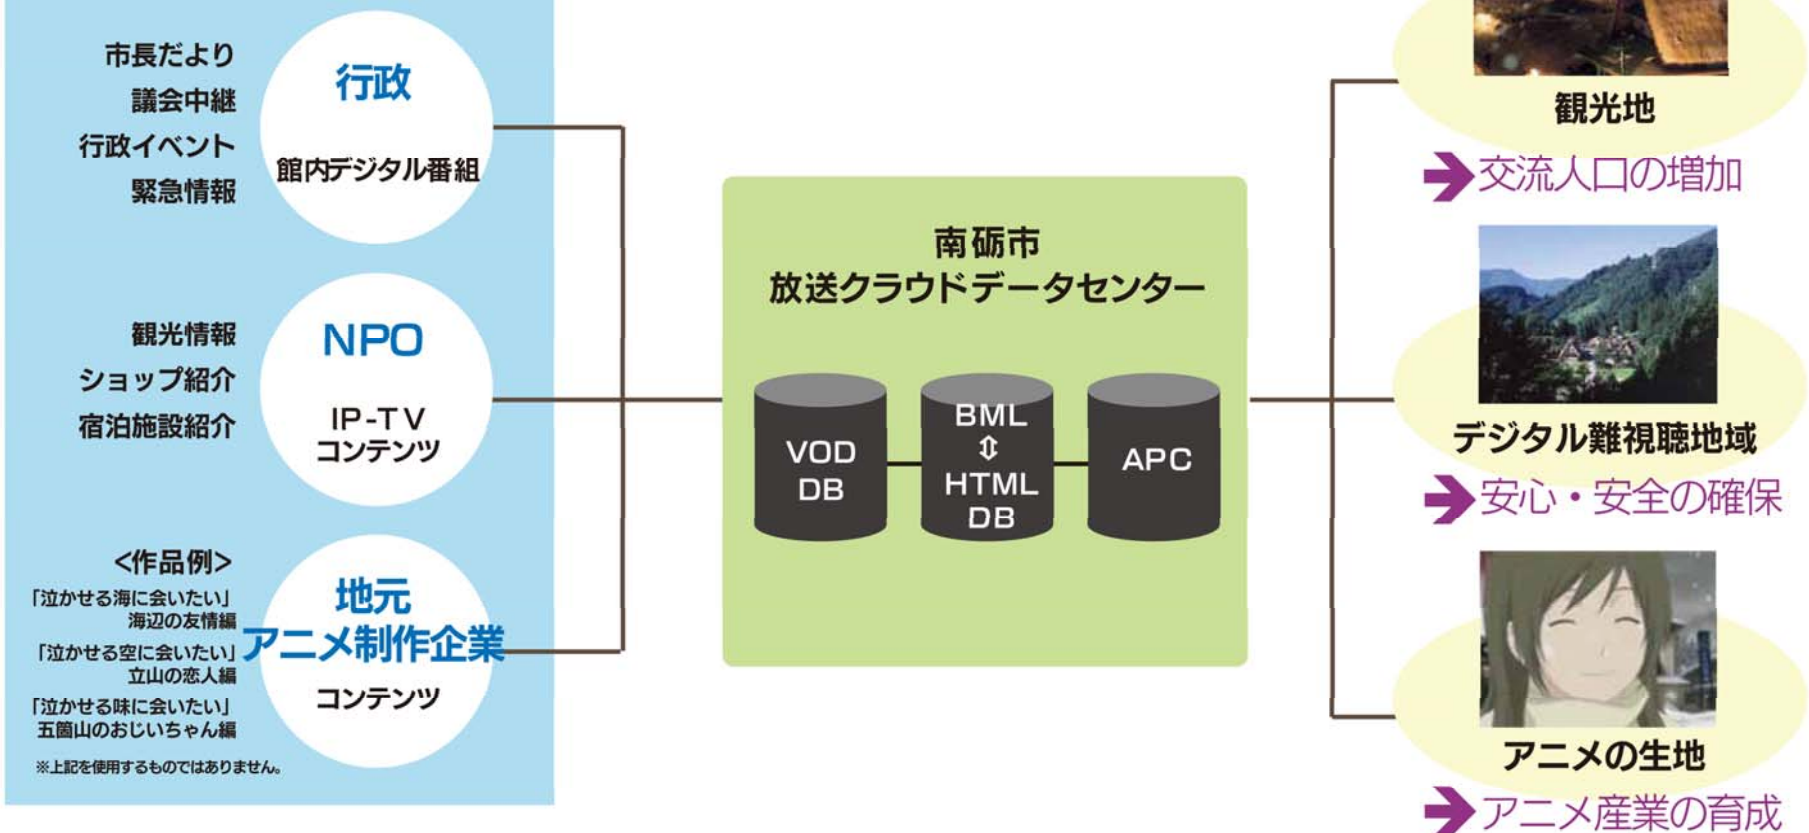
市長だより
議会中継
行政イベント
緊急情報

行政
館内デジタル番組

観光情報
ショップ紹介
宿泊施設紹介

NPO
IP-TV
コンテンツ

<作品例>
「泣かせる海に会いたい」
海辺の友情編
「泣かせる空に会いたい」
立山の恋人編
「泣かせる味に会いたい」
五箇山のおじいちゃん編
※上記を使用するものではありません。

地元
アニメ制作企業
コンテンツ

南砺市
放送クラウドデータセンター

VOD
DB

BML
⇕
HTML
DB

APC

観光地
交流人口の増加

デジタル難視聴地域
安心・安全の確保

アニメの生地
アニメ産業の育成